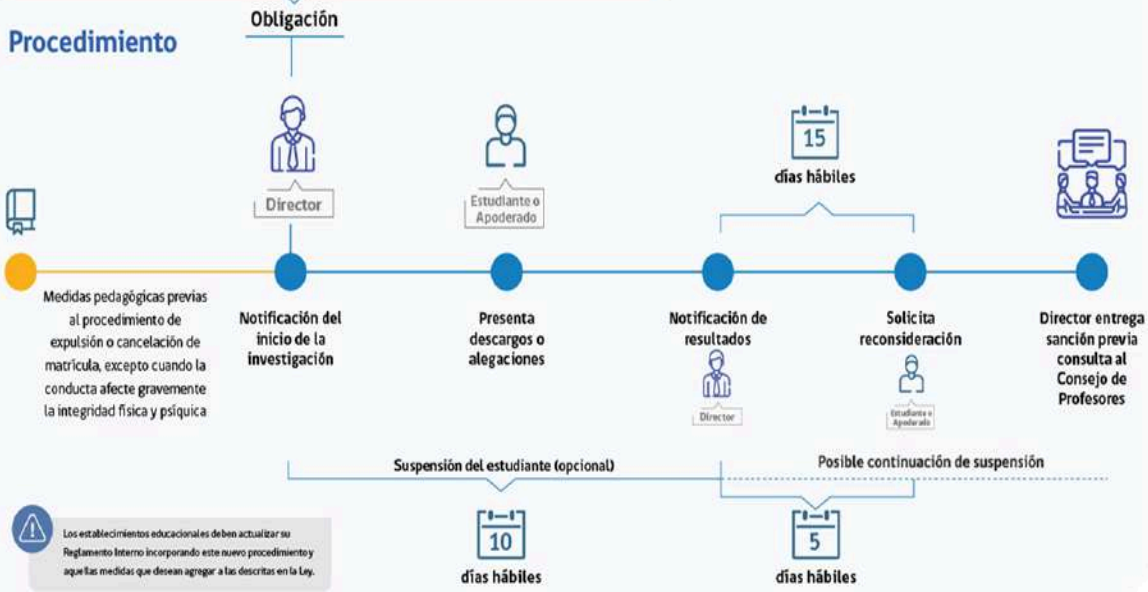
Obligación

Procedimiento

Director

Estudiante o Apoderado

15

días hábiles

Medidas pedagógicas previas al procedimiento de expulsión o cancelación de matrícula, excepto cuando la conducta afecte gravemente la integridad física y psíquica

Notificación del inicio de la investigación

Presenta descargos o alegaciones

Notificación de resultados

Director

Solicita reconsideración

Estudiante o Apoderado

Director entrega sanción previa consulta al Consejo de Profesores

Suspensión del estudiante (opcional)

Posible continuación de suspensión

Los establecimientos educacionales deben actualizar su Reglamento Interno incorporando este nuevo procedimiento y aquellas medidas que desean agregar a las descritas en la Ley.

10

días hábiles

5

días hábiles